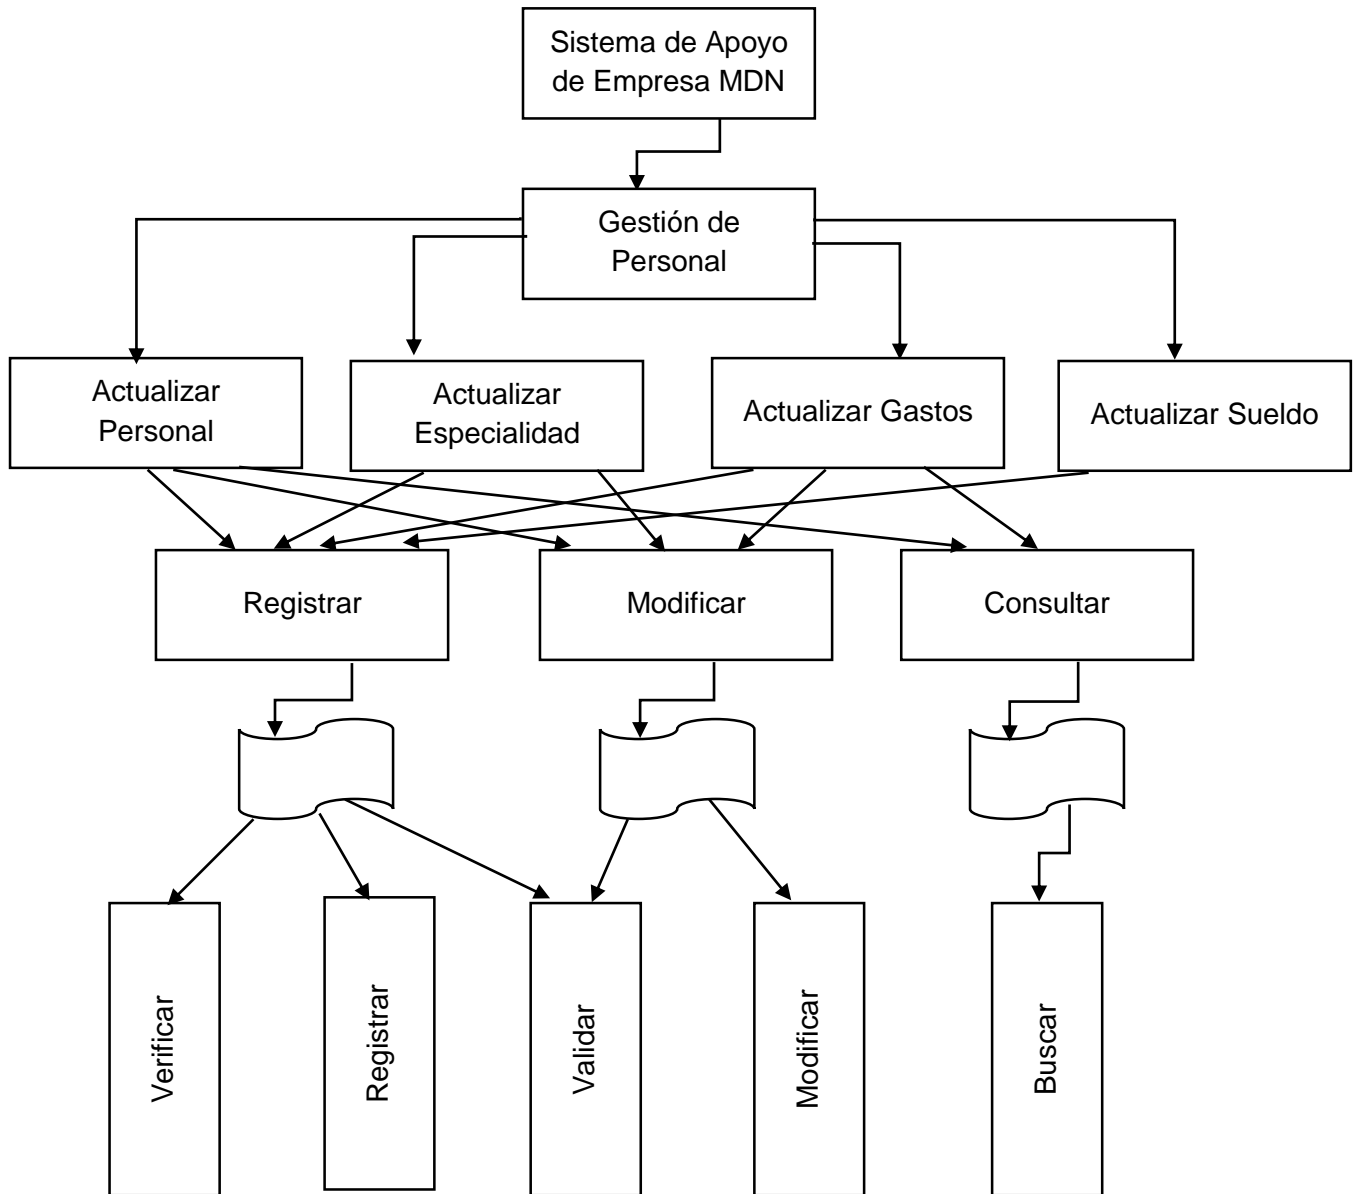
Sistema de Apoyo de Empresa MDN

Gestión de Personal

Actualizar Personal

Actualizar Especialidad

Actualizar Gastos

Actualizar Sueldo

Registrar

Modificar

Consultar

Verificar

Registrar

Validar

Modificar

Buscar